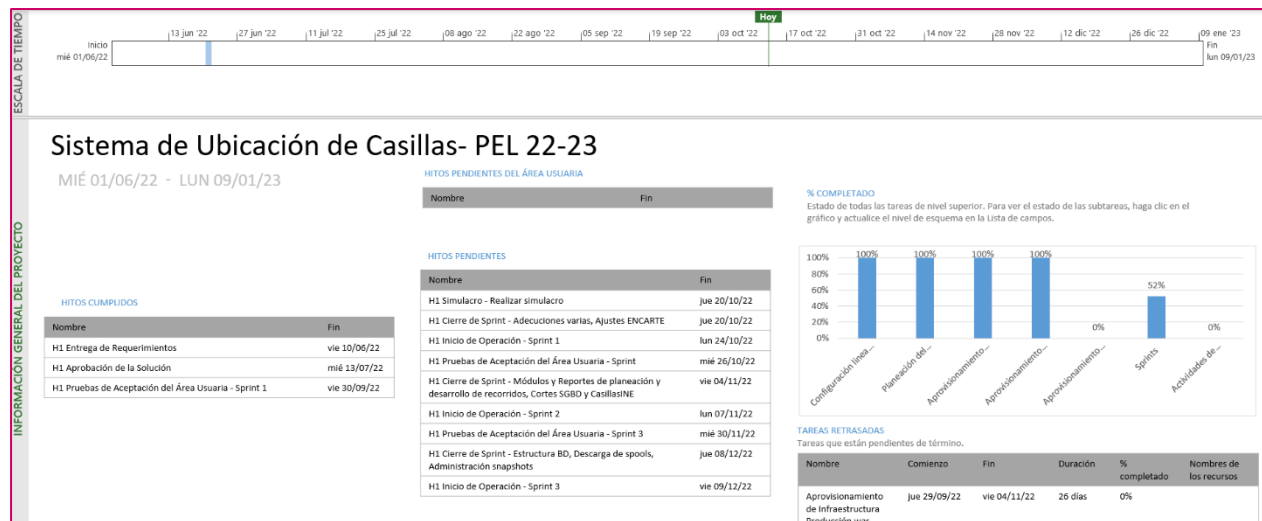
ESCALA DE TIEMPO

Hoy

13 jun '22 | 27 jun '22 | 11 jul '22 | 25 jul '22 | 08 ago '22 | 22 ago '22 | 05 sep '22 | 19 sep '22 | 03 oct '22 | 17 oct '22 | 31 oct '22 | 14 nov '22 | 28 nov '22 | 12 dic '22 | 26 dic '22 | 09 ene '23

Inicio
mié 01/06/22

Fin
lun 09/01/23

INFORMACIÓN GENERAL DEL PROYECTO

Sistema de Ubicación de Casillas- PEL 22-23

MIÉ 01/06/22 - LUN 09/01/23

HITOS PENDIENTES DEL ÁREA USUARIA

| Nombre | Fin |
|---|---|

HITOS PENDIENTES

| Nombre | Fin |
|---|---|
| H1 Simulacro - Realizar simulacro | jue 20/10/22 |
| H1 Cierre de Sprint - Adecuciones varias, Ajustes ENCARTE | jue 20/10/22 |
| H1 Inicio de Operación - Sprint 1 | lun 24/10/22 |
| H1 Pruebas de Aceptación del Área Usuaria - Sprint | mié 26/10/22 |
| H1 Cierre de Sprint - Módulos y Reportes de planeación y desarrollo de recorridos, Cortes SGBD y CasillasINE | vie 04/11/22 |
| H1 Inicio de Operación - Sprint 2 | lun 07/11/22 |
| H1 Pruebas de Aceptación del Área Usuaria - Sprint 3 | mié 30/11/22 |
| H1 Cierre de Sprint - Estructura BD, Descarga de spools, Administración snapshots | jue 08/12/22 |
| H1 Inicio de Operación - Sprint 3 | vie 09/12/22 |

HITOS CUMPLIDOS

| Nombre | Fin |
|---|---|
| H1 Entrega de Requerimientos | vie 10/06/22 |
| H1 Aprobación de la Solución | mié 13/07/22 |
| H1 Pruebas de Aceptación del Área Usuaria - Sprint 1 | vie 30/09/22 |

% COMPLETADO
Estado de todas las tareas de nivel superior. Para ver el estado de las subtareas, haga clic en el gráfico y actualice el nivel de esquema en la Lista de campos.

100%
80%
60%
40%
20%
0%

100% 100% 100% 100% 0% 52% 0%

Configuración linea... Planeación del... Aprovisionamiento... Aprovisionamiento... Aprovisionamiento... Sprints Actividades de...

TAREAS RETRASADAS
Tareas que están pendientes de término.

| Nombre | Comienzo | Fin | Duración | % completado | Nombres de los recursos |
|---|---|---|---|---|---|
| Aprovisionamiento de Infraestructura Producción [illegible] | jue 29/09/22 | vie 04/11/22 | 26 días | 0% | |